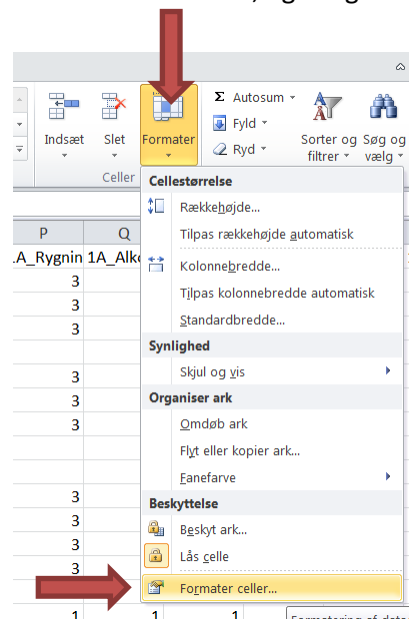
Indsæt
Slet
Formater
Celler
Autosum
Fyld
Ryd
Sorter og filtrer
Søg og vælg

P
Q
1A_Rygnin
1A_Alko
3
3
3
3
3
3
3
3
3
3
1
1

Cellestørrelse
Rækkehøjde...
Tilpas rækkehøjde automatisk
Kolonnebredde...
Tilpas kolonnebredde automatisk
Standardbredde...
Synlighed
Skjul og vis
Organiser ark
Omdøb ark
Flyt eller kopier ark...
Fanefarve
Beskyttelse
Beskyt ark...
Lås celle
Formater celler...
Formatering af data